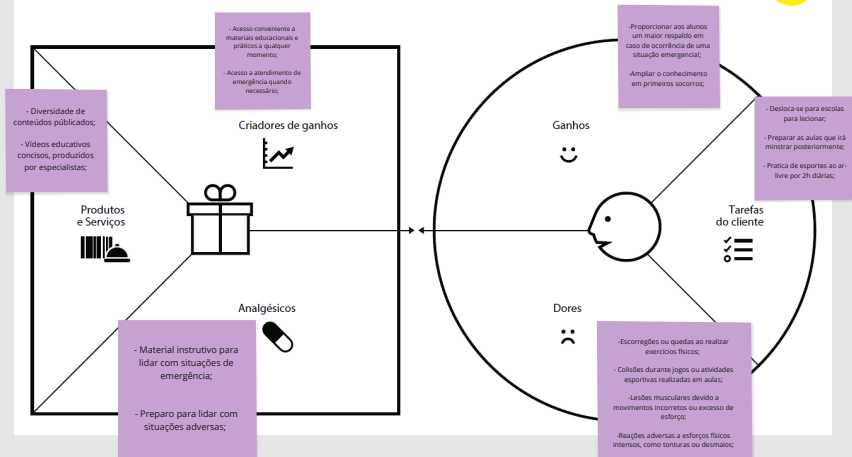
- Acesso conveniente a materiais educacionais e práticos a qualquer momento;

- Acesso a atendimento de emergência quando necessário;

- Diversidade de conteúdos publicados;

- Vídeos educativos concisos, produzidos por especialistas;

Criadores de ganhos

Produtos e Serviços

Analgésicos

- Material instrutivo para lidar com situações de emergência;

- Preparo para lidar com situações adversas;

-Proporcionar aos alunos um maior respaldo em caso de ocorrência de uma situação emergencial;

-Ampliar o conhecimento em primeiros socorros;

Ganhos

- Desloca-se para escolas para lecionar;

- Preparar as aulas que irá minstrar posteriormente;

- Pratica de esportes ao ar-livre por 2h diárias;

Tarefas do cliente

Dores

-Escorregões ou quedas ao realizar exercícios físicos;

- Colisões durante jogos ou atividades esportivas realizadas em aulas;

-Lesões musculares devido a movimentos incorretos ou excesso de esforço;

-Reações adversas a esforços físicos intensos, como tonturas ou desmaios;